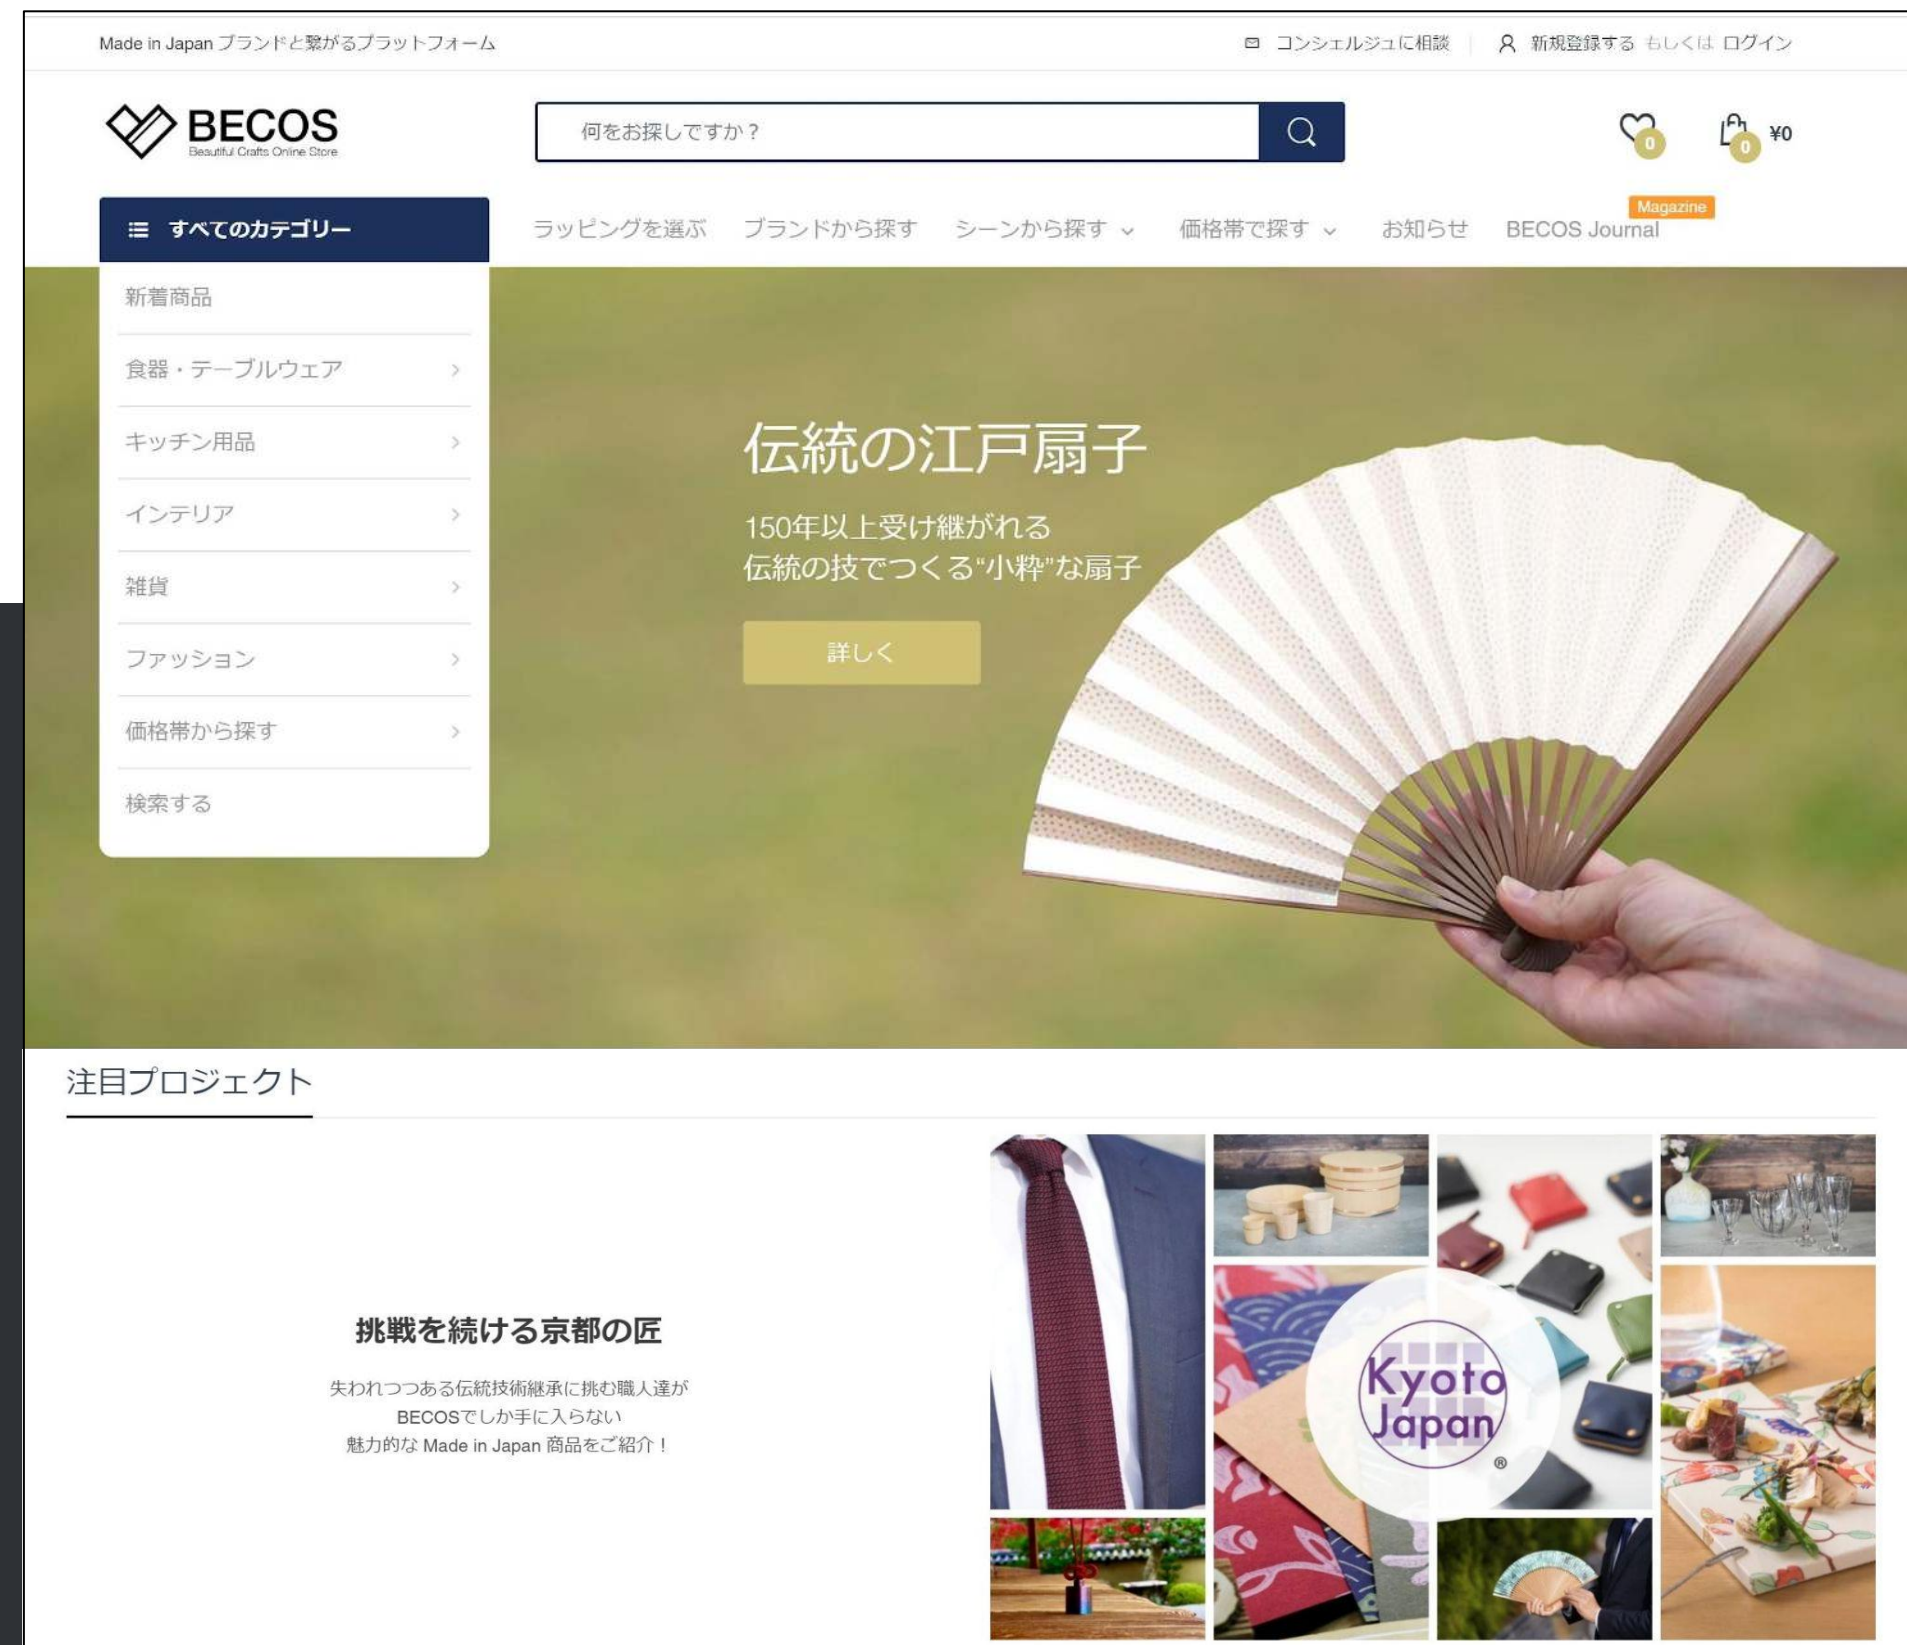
Made in Japan ブランドと繋がるプラットフォーム

コンシェルジュに相談 新規登録する もしくは ログイン

BECOS
Beautiful Crafts Online Store

何をお探しですか？

0 0 ¥0

すべてのカテゴリー

ラッピングを選ぶ ブランドから探す シーンから探す 価格帯で探す お知らせ BECOS Journal Magazine

新着商品
食器・テーブルウェア
キッチン用品
インテリア
雑貨
ファッション
価格帯から探す
検索する

伝統の江戸扇子

150年以上受け継がれる
伝統の技でつくる"小粋"な扇子

詳しく

注目プロジェクト

挑戦を続ける京都の匠

失われつつある伝統技術継承に挑む職人達が
BECOSでしか手に入らない
魅力的な Made in Japan 商品をご紹介！

Kyoto Japan ®